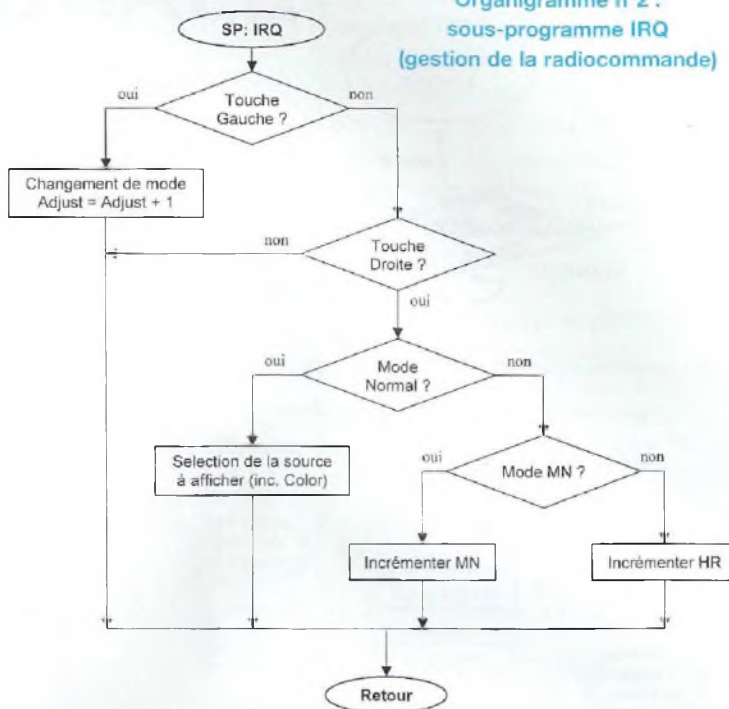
Organigramme n°2 :
sous-programme IRQ
(gestion de la radiocommande)

SP: IRQ

oui
Touche Gauche ?
non

Changement de mode
Adjust = Adjust + 1

non
Touche Droite ?
oui

oui
Mode Normal ?
non

Selection de la source à afficher (inc. Color)

oui
Mode MN ?
non

Incrémenter MN

Incrémenter HR

Retour